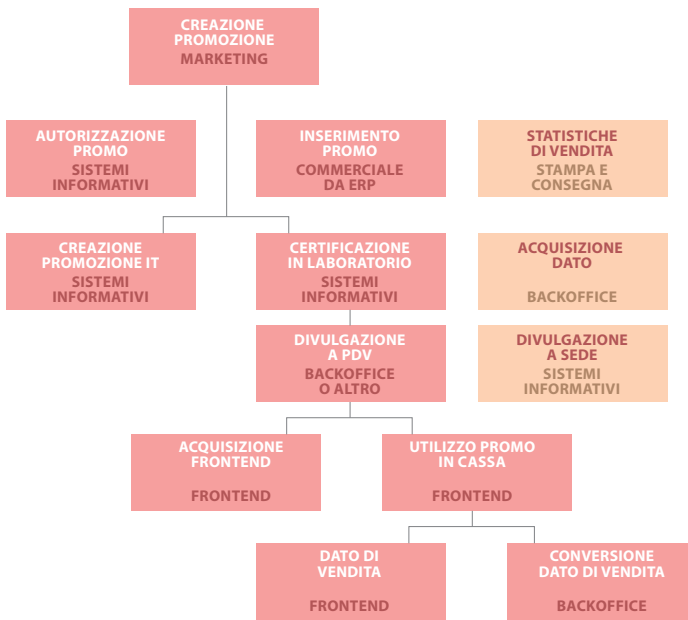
CREAZIONE PROMOZIONE
MARKETING

AUTORIZZAZIONE PROMO
SISTEMI INFORMATIVI

INSERIMENTO PROMO
COMMERCIALE DA ERP

STATISTICHE DI VENDITA
STAMPA E CONSEGNA

CREAZIONE PROMOZIONE IT
SISTEMI INFORMATIVI

CERTIFICAZIONE IN LABORATORIO
SISTEMI INFORMATIVI

ACQUISIZIONE DATO
BACKOFFICE

DIVULGAZIONE A PDV
BACKOFFICE O ALTRO

DIVULGAZIONE A SEDE
SISTEMI INFORMATIVI

ACQUISIZIONE FRONTEND
FRONTEND

UTILIZZO PROMO IN CASSA
FRONTEND

DATO DI VENDITA
FRONTEND

CONVERSIONE DATO DI VENDITA
BACKOFFICE